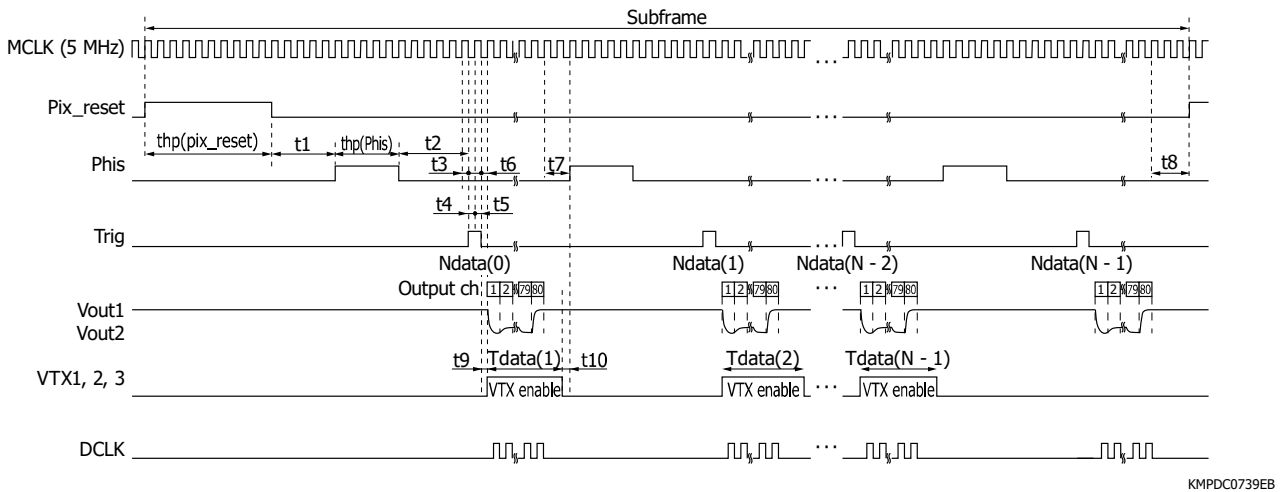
Subframe

MCLK (5 MHz)

Pix_reset

thp(pix_reset)

t1

thp(Phis)

t2

Phis

t3

t6

t7

t8

t4

t5

Trig

Ndata(0)

Ndata(1)

Ndata(N - 2)

Ndata(N - 1)

Output ch

1 2 79 80

1 2 79 80

1 2 79 80

1 2 79 80

Vout1
Vout2

t9

Tdata(1)

t10

Tdata(2)

Tdata(N - 1)

VTX1, 2, 3

VTX enable

VTX enable

VTX enable

DCLK

KMPDC0739EB